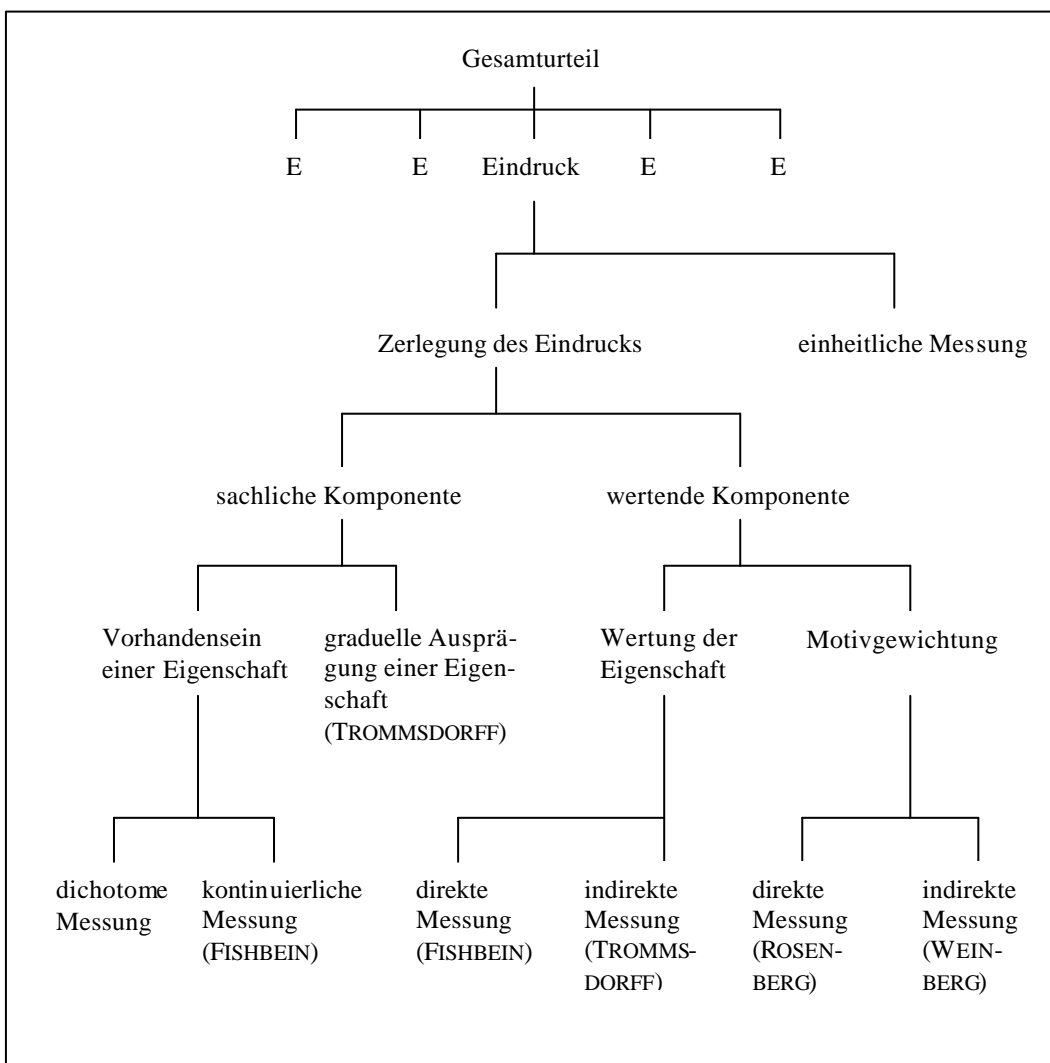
Gesamturteil

E
E
Eindruck
E
E

Zerlegung des Eindrucks
einheitliche Messung

sachliche Komponente
wertende Komponente

Vorhandensein einer Eigenschaft
graduelle Ausprägung einer Eigenschaft (TROMMSDORFF)
Wertung der Eigenschaft
Motivgewichtung

dichotome Messung
kontinuierliche Messung (FISHBEIN)
direkte Messung (FISHBEIN)
indirekte Messung (TROMMSDORFF)
direkte Messung (ROSENBERG)
indirekte Messung (WEINBERG)